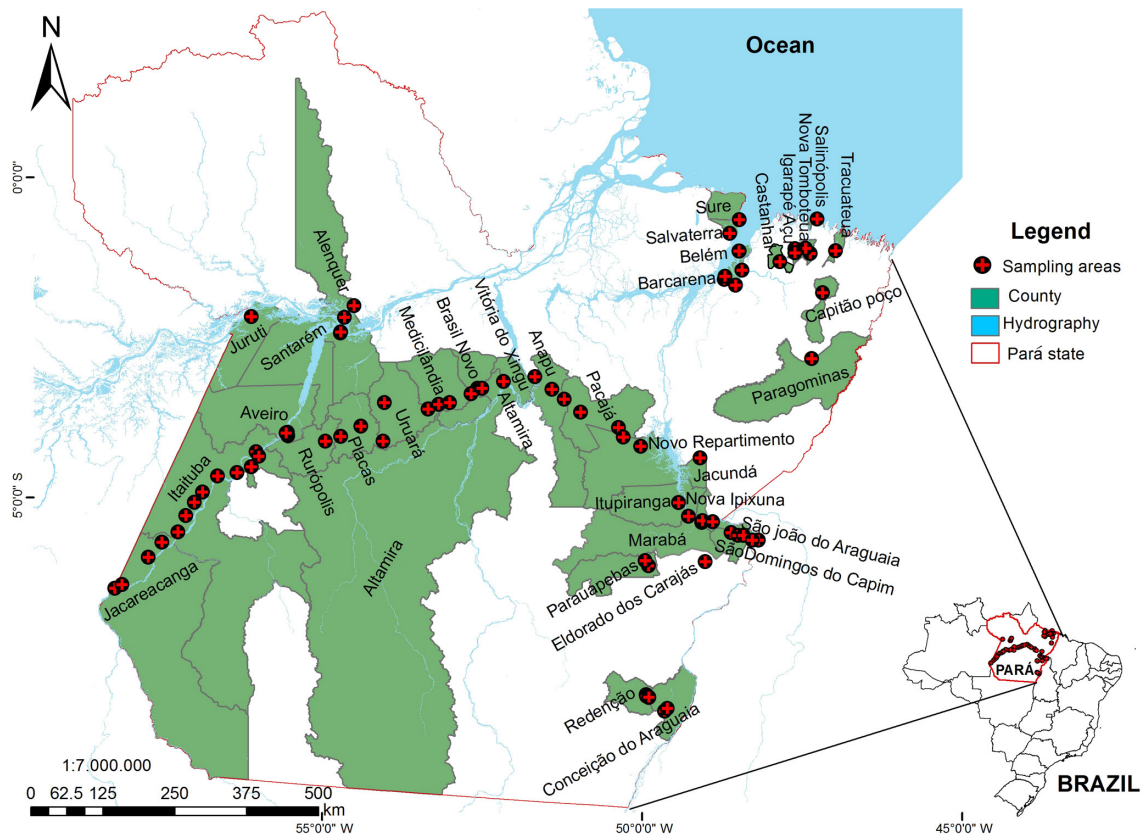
N

Ocean

0°0'0"

5°0'0" S

Legend
Sampling areas
County
Hydrography
Pará state

Sure
Salvaterra
Belém
Barcarena
Castanhal
Igarapé Açu
Nova Timboteua
Salinópolis
Tracuateua
Capitão poço
Paragominas
Alenquer
Juruti
Santarém
Medicilândia
Brasil Novo
Vitória do Xingu
Anapu
Pacajá
Altamira
Aveiro
Uruará
Placas
Rurópolis
Itaituba
Jacareacanga
Altamira
Novo Repartimento
Jacundá
Itupiranga
Nova Ipixuna
São joão do Araguaia
Marabá
São Domingos do Capim
Parauapebas
Eldorado dos Carajás
Redenção
Conceição do Araguaia

PARÁ
BRAZIL

1:7.000.000
0 62.5 125 250 375 500 km

55°0'0" W
50°0'0" W
45°0'0" W